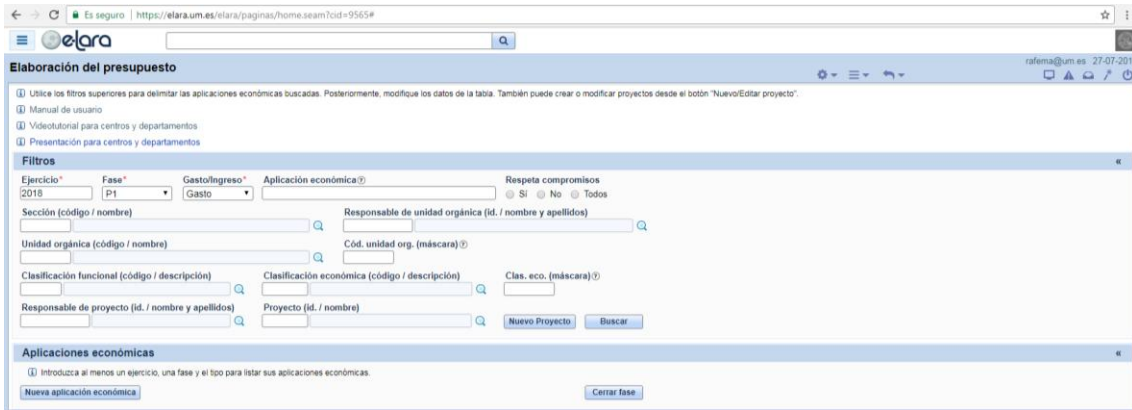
Es seguro | https://elara.um.es/elara/paginas/home.seam?cid=9565#

elara

Elaboración del presupuesto

rafema@um.es 27-07-201

Utilice los filtros superiores para delimitar las aplicaciones económicas buscadas. Posteriormente, modifique los datos de la tabla. También puede crear o modificar proyectos desde el botón "Nuevo/Editar proyecto".

Manual de usuario

Videotutorial para centros y departamentos

Presentación para centros y departamentos

Filtros

Ejercicio* 2018

Fase* P1

Gasto/Ingreso* Gasto

Aplicación económica

Respeta compromisos
Sí No Todos

Sección (código / nombre)

Responsable de unidad orgánica (id. / nombre y apellidos)

Unidad orgánica (código / nombre)

Cód. unidad org. (máscara)

Clasificación funcional (código / descripción)

Clasificación económica (código / descripción)

Clas. eco. (máscara)

Responsable de proyecto (id. / nombre y apellidos)

Proyecto (id. / nombre)

Nuevo Proyecto

Buscar

Aplicaciones económicas

Introduzca al menos un ejercicio, una fase y el tipo para listar sus aplicaciones económicas.

Nueva aplicación económica

Cerrar fase